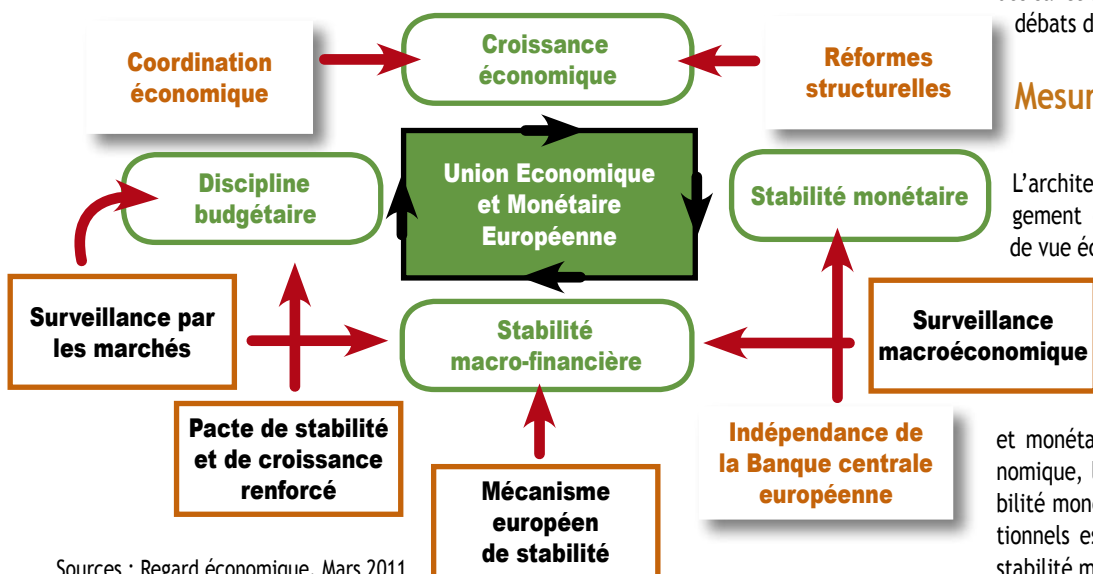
débats d

Coordination économique

Croissance économique

Réformes structurelles

Mesur

Discipline budgétaire

Union Economique et Monétaire Européenne

Stabilité monétaire

L'archite gement de vue é

Surveillance par les marchés

Stabilité macro-financière

Surveillance macroéconomique

Pacte de stabilité et de croissance renforcé

Mécanisme européen de stabilité

Indépendance de la Banque centrale européenne

et monéta nomique, bilité mon tionnels e stabilité m

Sources : Regard économique, Mars 2011